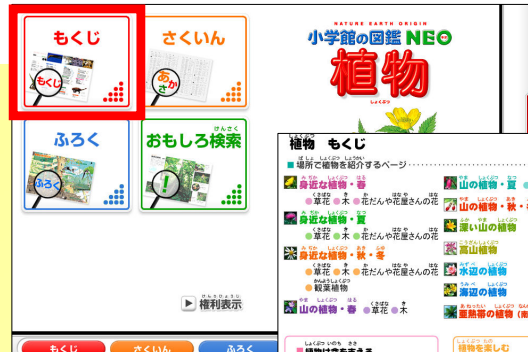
もくじ
もくじ
さくいん
あか さか
ふろく
ふろく
おもしろ検索
!
権利表示

NATURE EARTH ORIGIN
小学館の図鑑 NEO
植物

植物 もくじ
■場所で植物を紹介するページ
身近な植物・春
草花 木 花だんや花屋さんの花
身近な植物・夏
草花 木 花だんや花屋さんの花
身近な植物・秋・冬
草花 木 花だんや花屋さんの花
観葉植物
山の植物・春 草花 木
山の植物・夏
山の植物・秋・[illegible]
深い山の植物
高山植物
水辺の植物
海辺の植物
亜熱帯の植物 (南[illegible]

もくじ
さくいん
ふろく